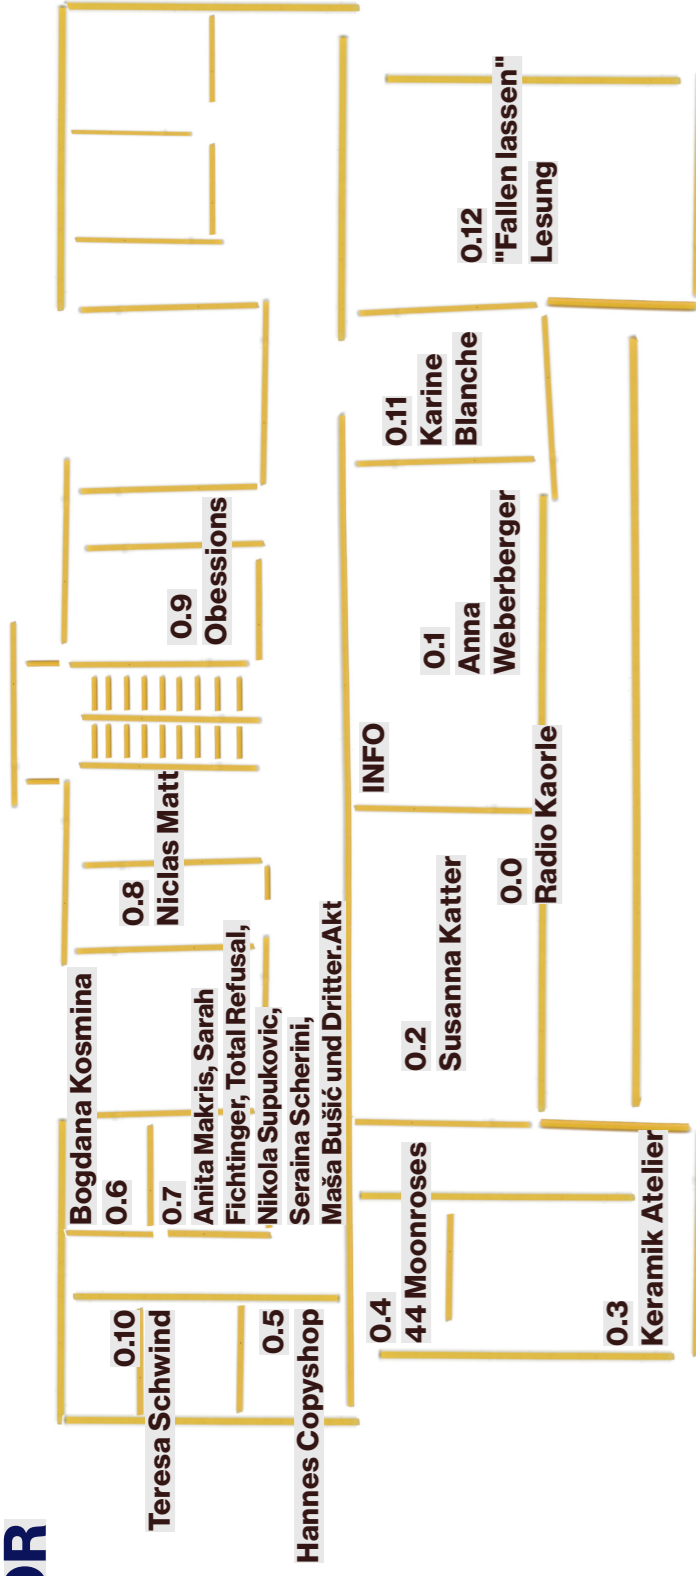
0.12
"Fallen lassen"
Lesung

0.11
Karine
Blanche

0.9
Obsessions

0.1
Anna
Weberberger

INFO

0.8
Niclas Matt

0.0
Radio Kaorle

0.2
Susanna Katter

Bogdana Kosmina
0.6

0.7
Anita Makris, Sarah Fichtinger, Total Refusal, Nikola Supukovic, Seraina Scherini, Maša Bušić und Dritter.Akt

0.4
44 Moonroses

0.3
Keramik Atelier

0.10
Teresa Schwind

0.5
Hannes Copyshop

OR